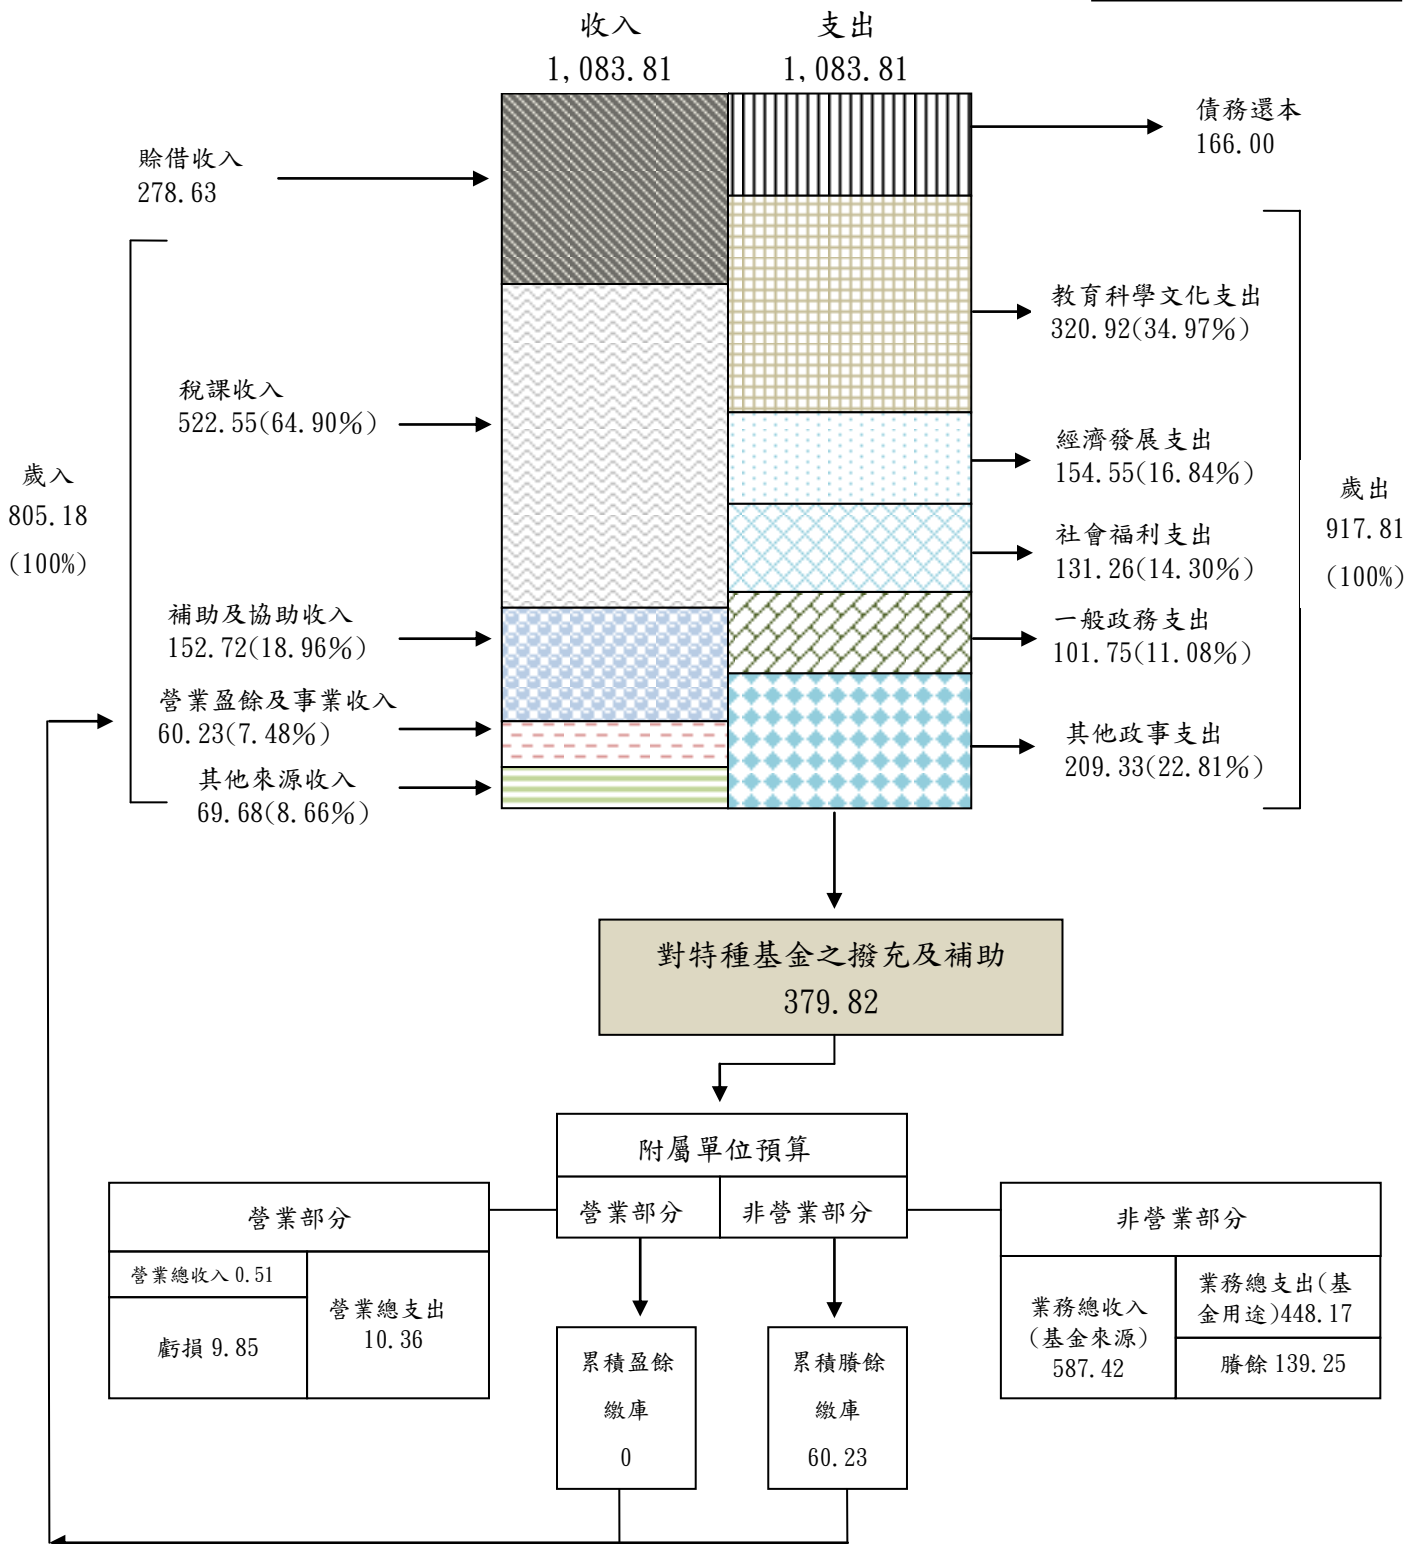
收入
1,083.81

支出
1,083.81

賒借收入
278.63

債務還本
166.00

教育科學文化支出
320.92(34.97%)

稅課收入
522.55(64.90%)

經濟發展支出
154.55(16.84%)

歲入
805.18
(100%)

社會福利支出
131.26(14.30%)

歲出
917.81
(100%)

補助及協助收入
152.72(18.96%)

一般政務支出
101.75(11.08%)

營業盈餘及事業收入
60.23(7.48%)

其他政事支出
209.33(22.81%)

其他來源收入
69.68(8.66%)

對特種基金之撥充及補助
379.82

附屬單位預算

營業部分

非營業部分

營業部分

營業總收入 0.51

營業總支出
10.36

虧損 9.85

非營業部分

業務總收入
(基金來源)
587.42

業務總支出(基金用途)448.17

賸餘 139.25

累積盈餘
繳庫
0

累積賸餘
繳庫
60.23